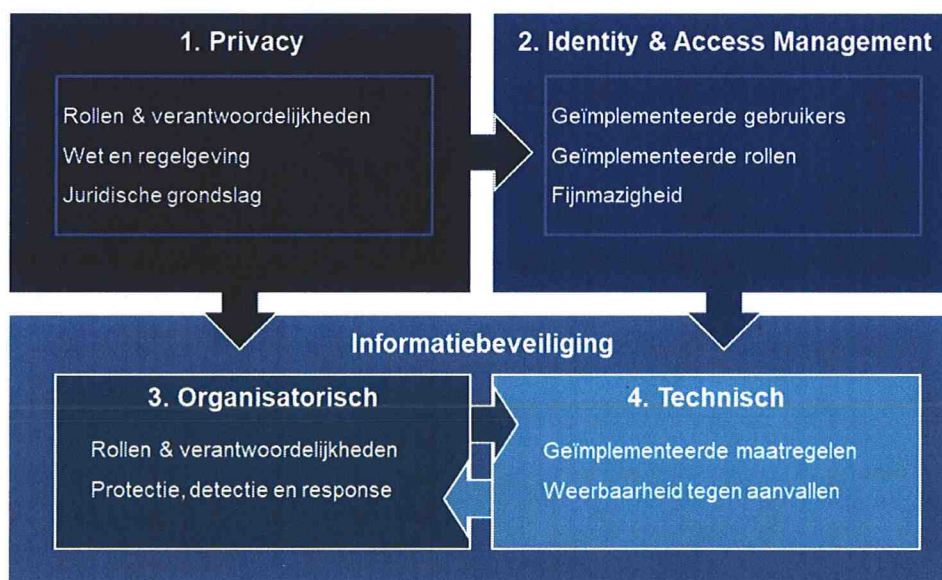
1. Privacy

Rollen & verantwoordelijkheden
Wet en regelgeving
Juridische grondslag

2. Identity & Access Management

Geïmplementeerde gebruikers
Geïmplementeerde rollen
Fijnmazigheid

Informatiebeveiliging

3. Organisatorisch

Rollen & verantwoordelijkheden
Protectie, detectie en response

4. Technisch

Geïmplementeerde maatregelen
Weerbaarheid tegen aanvallen